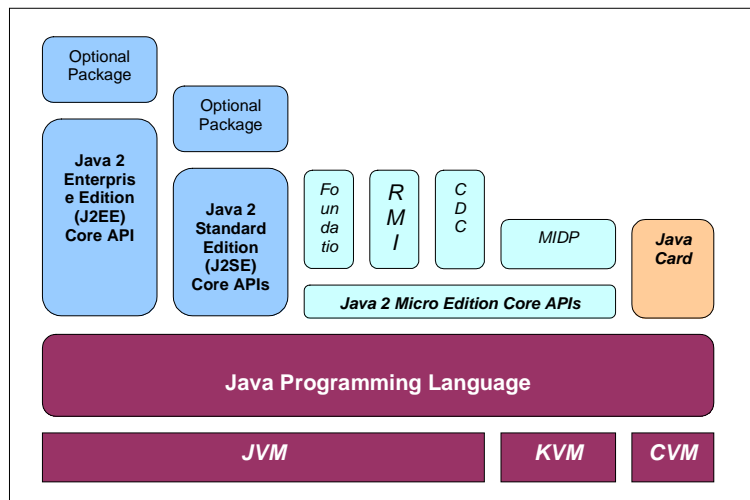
Optional Package

Optional Package

Java 2 Enterprise Edition (J2EE) Core API

Java 2 Standard Edition (J2SE) Core APIs

Fo un da tio

R M I

C D C

MIDP

Java Card

Java 2 Micro Edition Core APIs

Java Programming Language

JVM

KVM

CVM